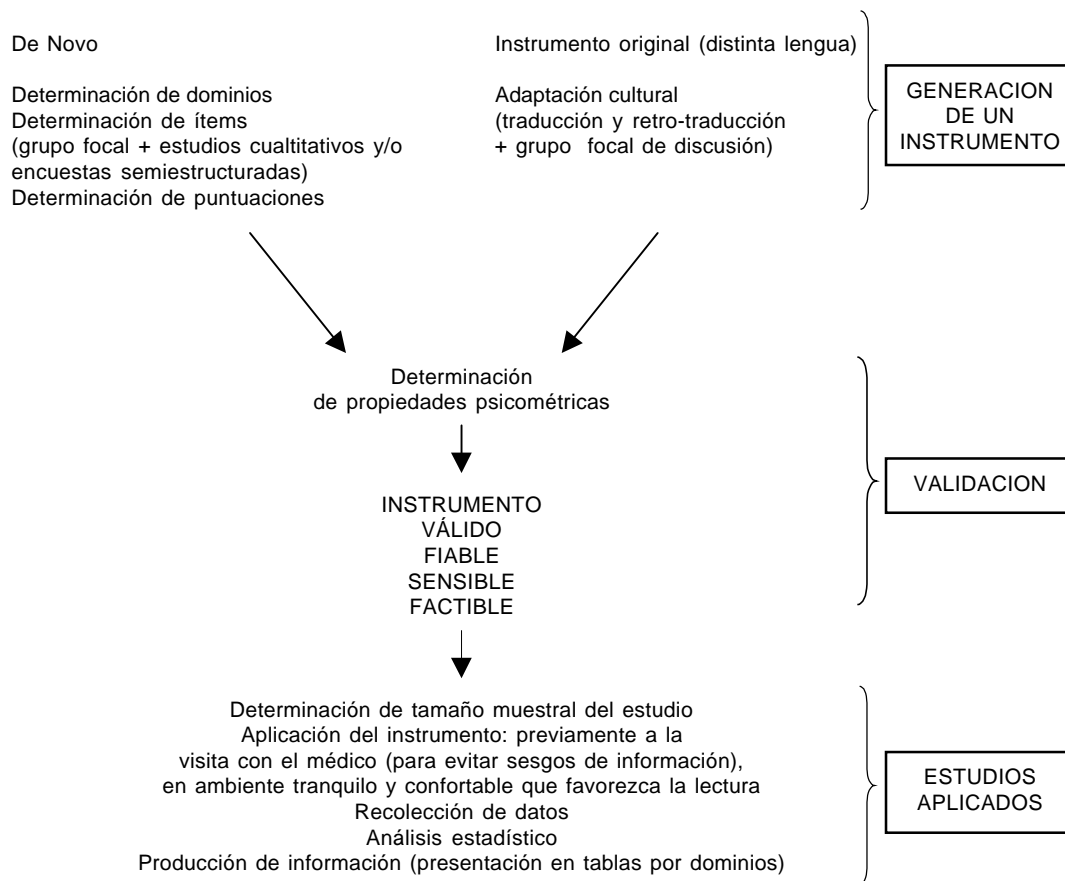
De Novo

Determinación de dominios
Determinación de ítems
(grupo focal + estudios cualtitativos y/o encuestas semiestructuradas)
Determinación de puntuaciones

Instrumento original (distinta lengua)

Adaptación cultural
(traducción y retro-traducción
+ grupo focal de discusión)

GENERACION DE UN INSTRUMENTO

Determinación
de propiedades psicométricas

INSTRUMENTO
VÁLIDO
FIABLE
SENSIBLE
FACTIBLE

VALIDACION

Determinación de tamaño muestral del estudio
Aplicación del instrumento: previamente a la visita con el médico (para evitar sesgos de información), en ambiente tranquilo y confortable que favorezca la lectura
Recolección de datos
Análisis estadístico
Producción de información (presentación en tablas por dominios)

ESTUDIOS APLICADOS